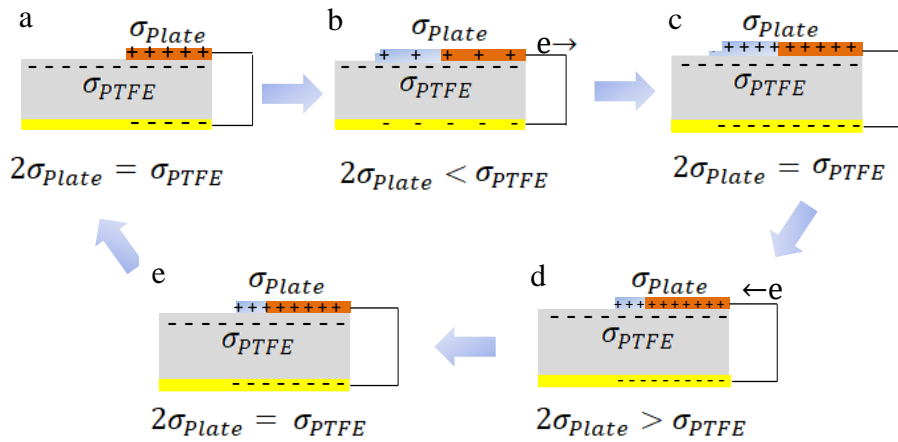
a

$\sigma_{Plate}$

+ + + + +

$\sigma_{PTFE}$

$2\sigma_{Plate} = \sigma_{PTFE}$

b

$\sigma_{Plate}$

e→

+ + + + +

$\sigma_{PTFE}$

$2\sigma_{Plate} < \sigma_{PTFE}$

c

$\sigma_{Plate}$

+ + + + + + + + +

$\sigma_{PTFE}$

$2\sigma_{Plate} = \sigma_{PTFE}$

e

$\sigma_{Plate}$

+ + + + + + + + +

$\sigma_{PTFE}$

$2\sigma_{Plate} = \sigma_{PTFE}$

d

$\sigma_{Plate}$

←e

+ + + + + + + + + +

$\sigma_{PTFE}$

$2\sigma_{Plate} > \sigma_{PTFE}$